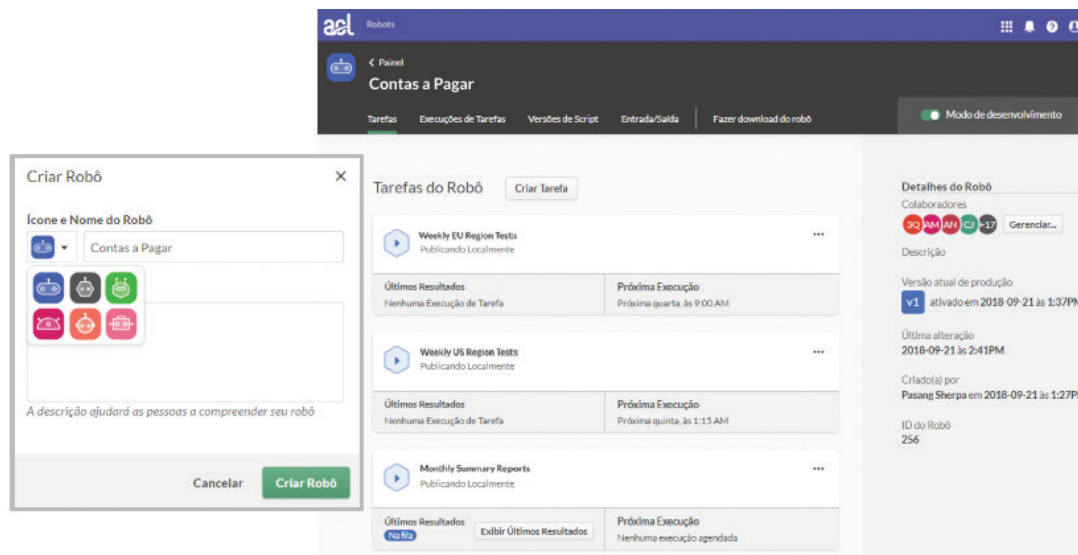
acl Robots

< Painel

Contas a Pagar

Tarefas Execuções de Tarefas Versões de Script Entrada/Saída Fazer download do robô

Modo de desenvolvimento

Criar Robô ×

Ícone e Nome do Robô

Contas a Pagar

A descrição ajudará as pessoas a compreender seu robô

Cancelar Criar Robô

Tarefas do Robô Criar Tarefa

Weekly EU Region Tests
Publicando Localmente
•••

Últimos Resultados
Nenhuma Execução de Tarefa

Próxima Execução
Próxima quarta, às 9:00 AM

Weekly US Region Tests
Publicando Localmente
•••

Últimos Resultados
Nenhuma Execução de Tarefa

Próxima Execução
Próxima quinta, às 1:15 AM

Monthly Summary Reports
Publicando Localmente
•••

Últimos Resultados
Na fila
Exibir Últimos Resultados

Próxima Execução
Nenhuma execução agendada

Detalhes do Robô

Colaboradores
DQ AM AN CJ +17 Gerenciar...

Descrição

Versão atual de produção
v1 ativado em 2018-09-21 às 1:37PM

Última alteração
2018-09-21 às 2:41PM

Criado(a) por
Pasang Sherpa em 2018-09-21 às 1:27PM

ID do Robô
256